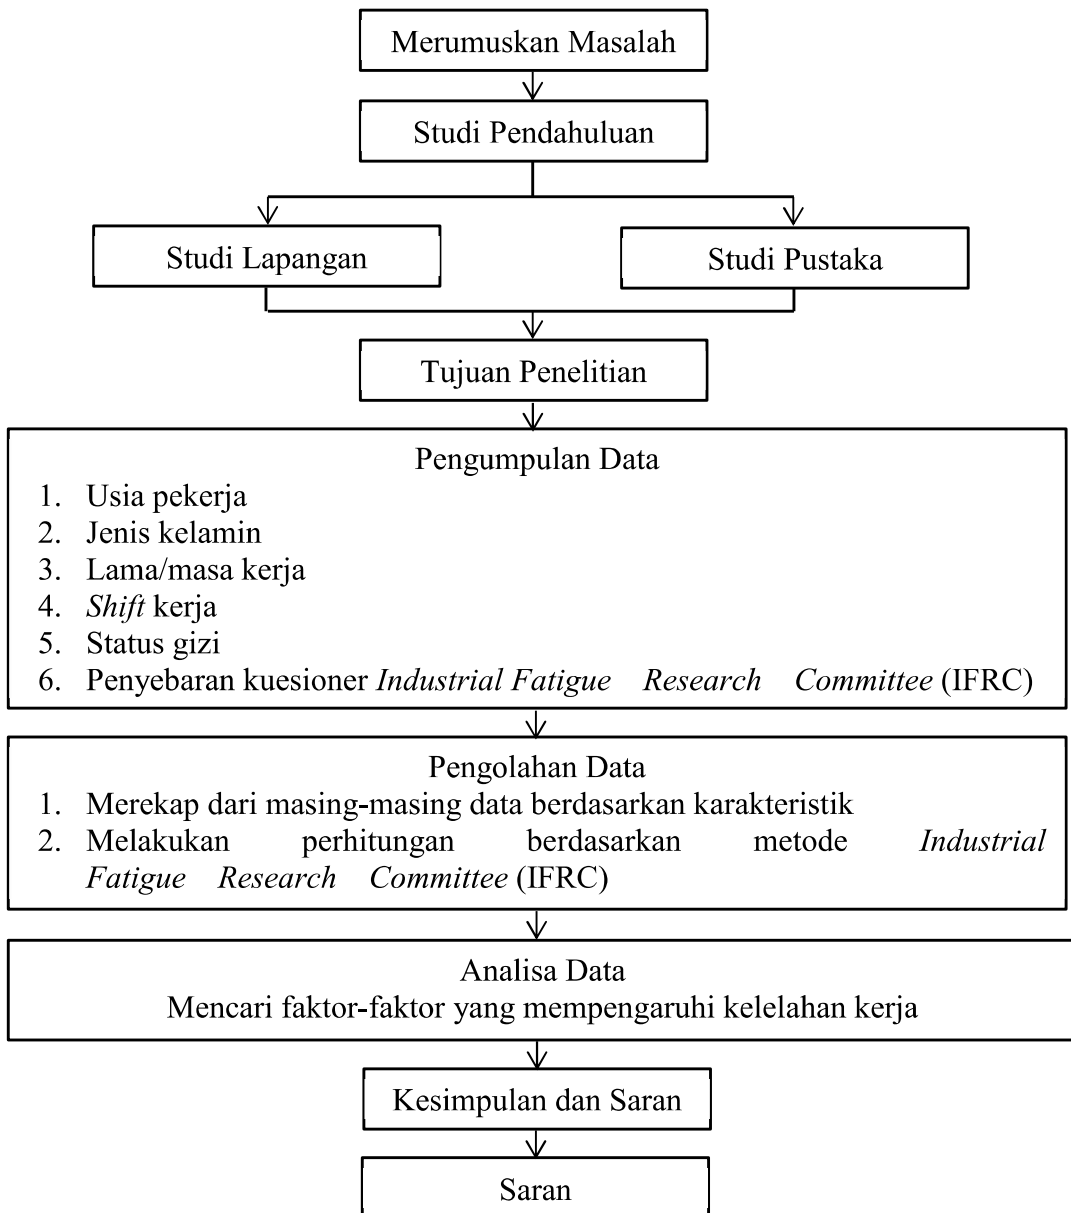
Merumuskan Masalah

Studi Pendahuluan

Studi Lapangan

Studi Pustaka

Tujuan Penelitian

Pengumpulan Data
1. Usia pekerja
2. Jenis kelamin
3. Lama/masa kerja
4. *Shift* kerja
5. Status gizi
6. Penyebaran kuesioner *Industrial Fatigue Research Committee* (IFRC)

Pengolahan Data
1. Merekap dari masing-masing data berdasarkan karakteristik
2. Melakukan perhitungan berdasarkan metode *Industrial Fatigue Research Committee* (IFRC)

Analisa Data
Mencari faktor-faktor yang mempengaruhi kelelahan kerja

Kesimpulan dan Saran

Saran